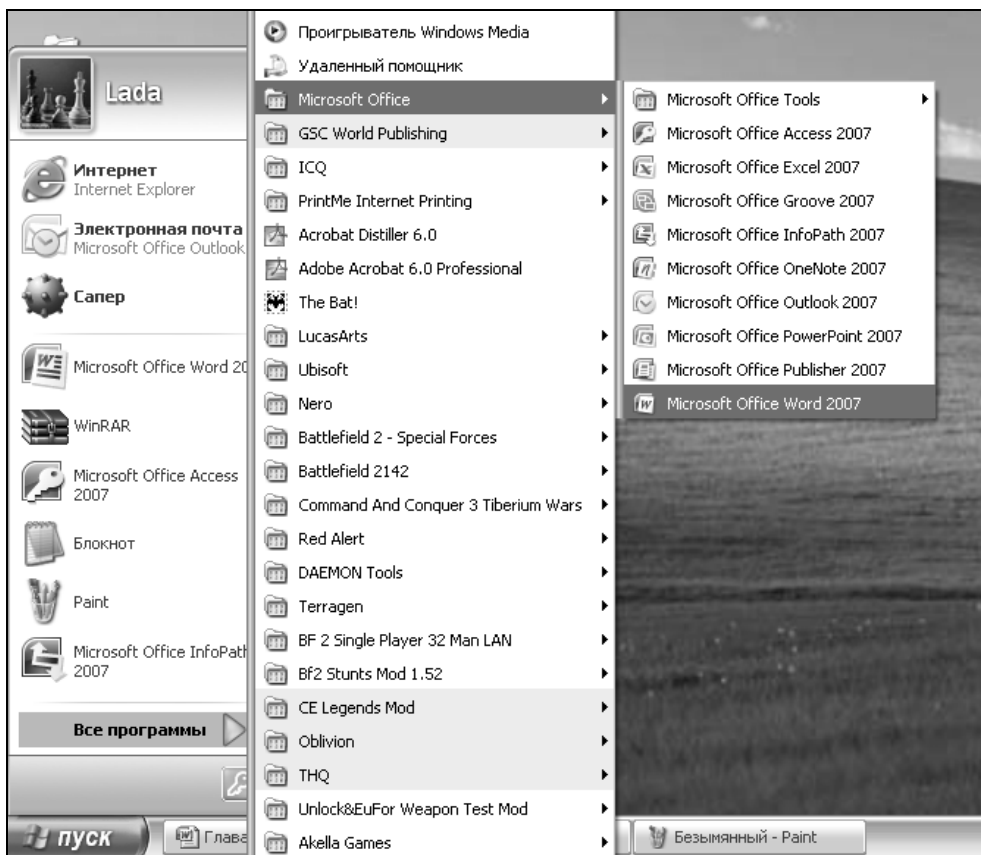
Lada

Интернет
Internet Explorer

Электронная почта
Microsoft Office Outlook

Сапер

Microsoft Office Word 20

WinRAR

Microsoft Office Access 2007

Блокнот

Paint

Microsoft Office InfoPath 2007

Все программы

пуск

Глава

Проигрыватель Windows Media
Удаленный помощник
Microsoft Office
GSC World Publishing
ICQ
PrintMe Internet Printing
Acrobat Distiller 6.0
Adobe Acrobat 6.0 Professional
The Bat!
LucasArts
Ubisoft
Nero
Battlefield 2 - Special Forces
Battlefield 2142
Command And Conquer 3 Tiberium Wars
Red Alert
DAEMON Tools
Terragen
BF 2 Single Player 32 Man LAN
Bf2 Stunts Mod 1.52
CE Legends Mod
Oblivion
THQ
Unlock&EuFor Weapon Test Mod
Akella Games

Microsoft Office Tools
Microsoft Office Access 2007
Microsoft Office Excel 2007
Microsoft Office Groove 2007
Microsoft Office InfoPath 2007
Microsoft Office OneNote 2007
Microsoft Office Outlook 2007
Microsoft Office PowerPoint 2007
Microsoft Office Publisher 2007
Microsoft Office Word 2007

Безымянный - Paint